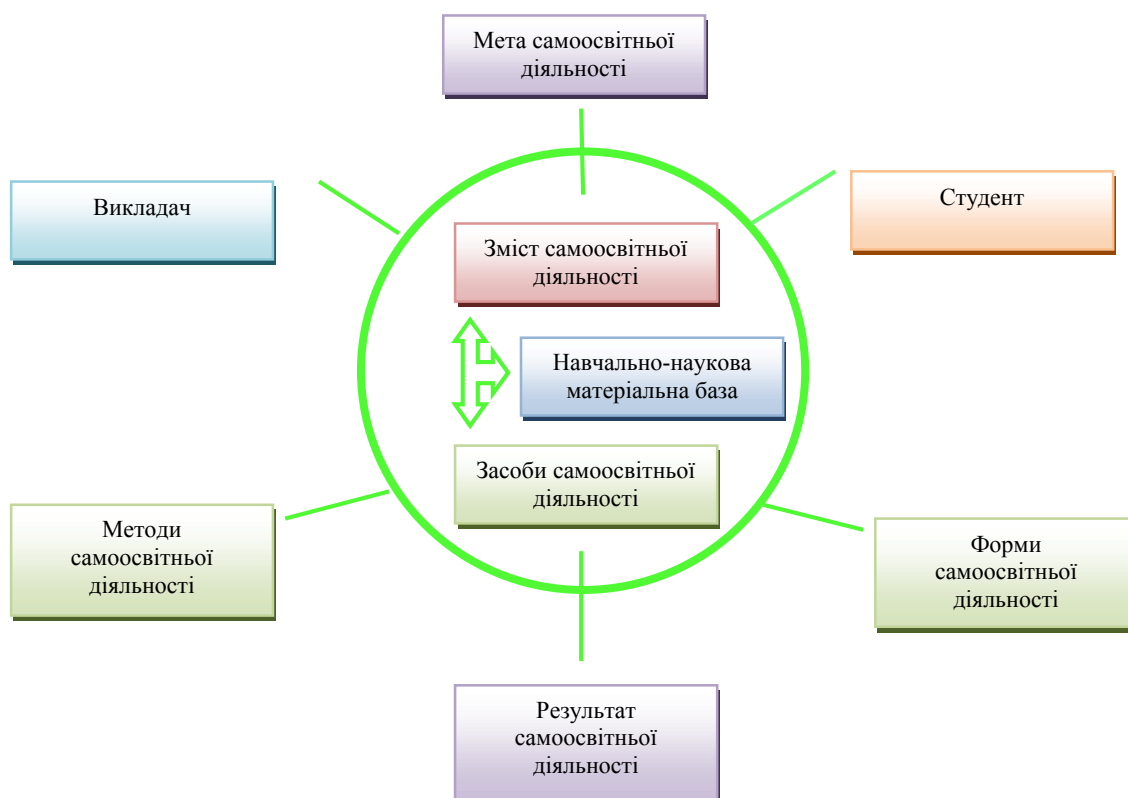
Мета самоосвітньої діяльності

Викладач

Студент

Зміст самоосвітньої діяльності

Навчально-наукова матеріальна база

Засоби самоосвітньої діяльності

Методи самоосвітньої діяльності

Форми самоосвітньої діяльності

Результат самоосвітньої діяльності